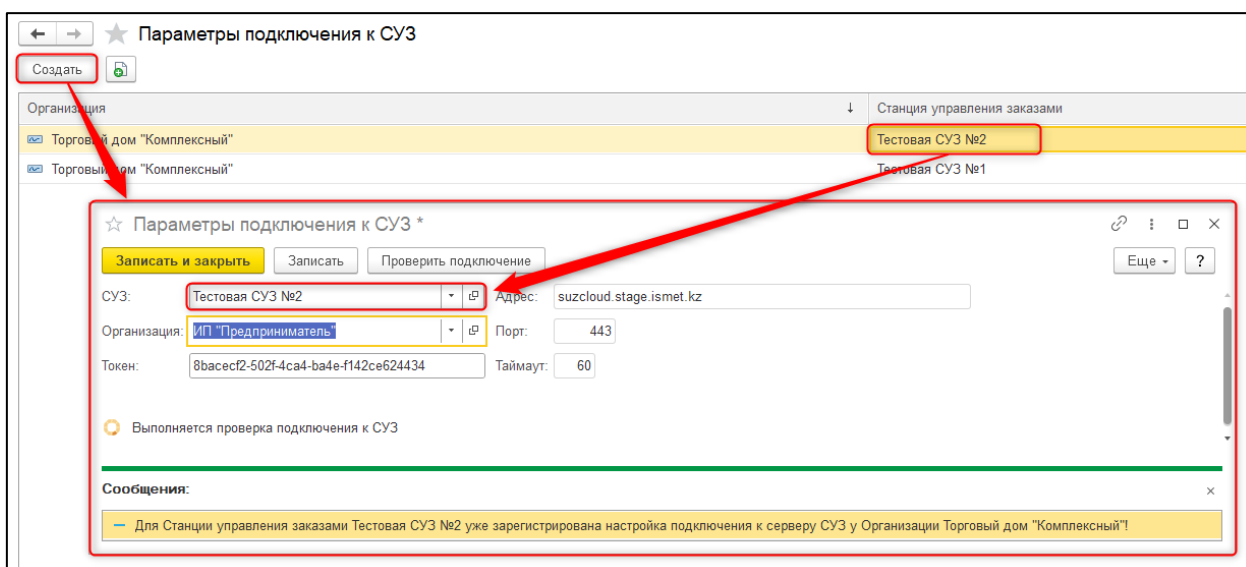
Параметры подключения к СУЗ

Создать

| Организация | Станция управления заказами |
|---|---|
| Торговый дом "Комплексный" | Тестовая СУЗ №2 |
| Торговый дом "Комплексный" | Тестовая СУЗ №1 |

Параметры подключения к СУЗ *

Записать и закрыть
Записать
Проверить подключение
Еще
?

СУЗ: Тестовая СУЗ №2
Адрес: suzcloud.stage.ismet.kz
Организация: ИП "Предприниматель"
Порт: 443
Токен: 8bacecf2-502f-4ca4-ba4e-f142ce624434
Таймаут: 60

Выполняется проверка подключения к СУЗ

Сообщения:

— Для Станции управления заказами Тестовая СУЗ №2 уже зарегистрирована настройка подключения к серверу СУЗ у Организации Торговый дом "Комплексный"!